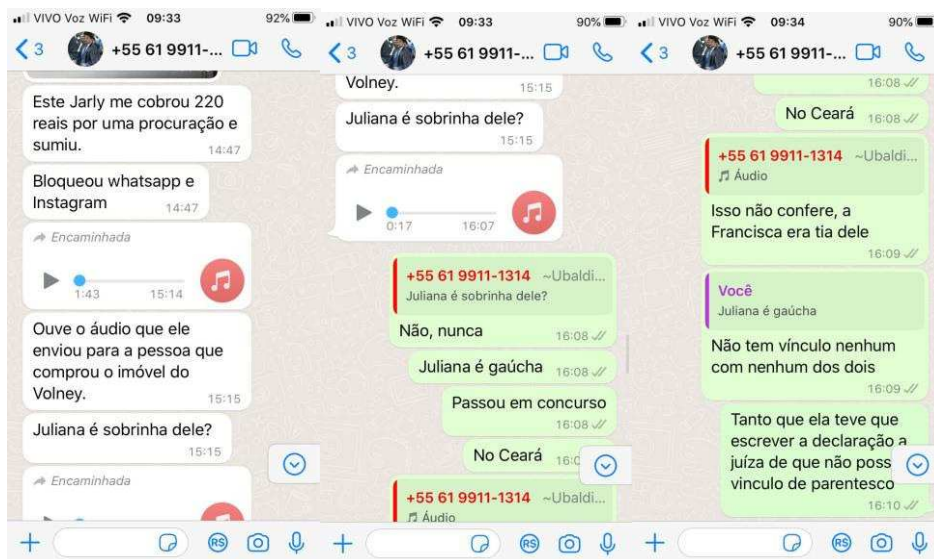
VIVO Voz WiFi 09:33 92%

3 +55 61 9911-...

Este Jarly me cobrou 220 reais por uma procuração e sumiu. 14:47

Bloqueou whatsapp e Instagram 14:47

Encaminhada

1:43 15:14

Ouve o áudio que ele enviou para a pessoa que comprou o imóvel do Volney. 15:15

Juliana é sobrinha dele? 15:15

Encaminhada

VIVO Voz WiFi 09:33 90%

3 +55 61 9911-...

Volney. 15:15

Juliana é sobrinha dele? 15:15

Encaminhada

0:17 16:07

+55 61 9911-1314 ~Ubaldi...
Juliana é sobrinha dele?

Não, nunca 16:08

Juliana é gaúcha 16:08

Passou em concurso 16:08

No Ceará 16:0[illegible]

+55 61 9911-1314 ~Ubaldi...
Áudio

VIVO Voz WiFi 09:34 90%

3 +55 61 9911-...

16:08

No Ceará 16:08

+55 61 9911-1314 ~Ubaldi...
Áudio

Isso não confere, a Francisca era tia dele 16:09

Você
Juliana é gaúcha

Não tem vínculo nenhum com nenhum dos dois 16:09

Tanto que ela teve que escrever a declaração a juíza de que não poss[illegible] vinculo de parentesco 16:10